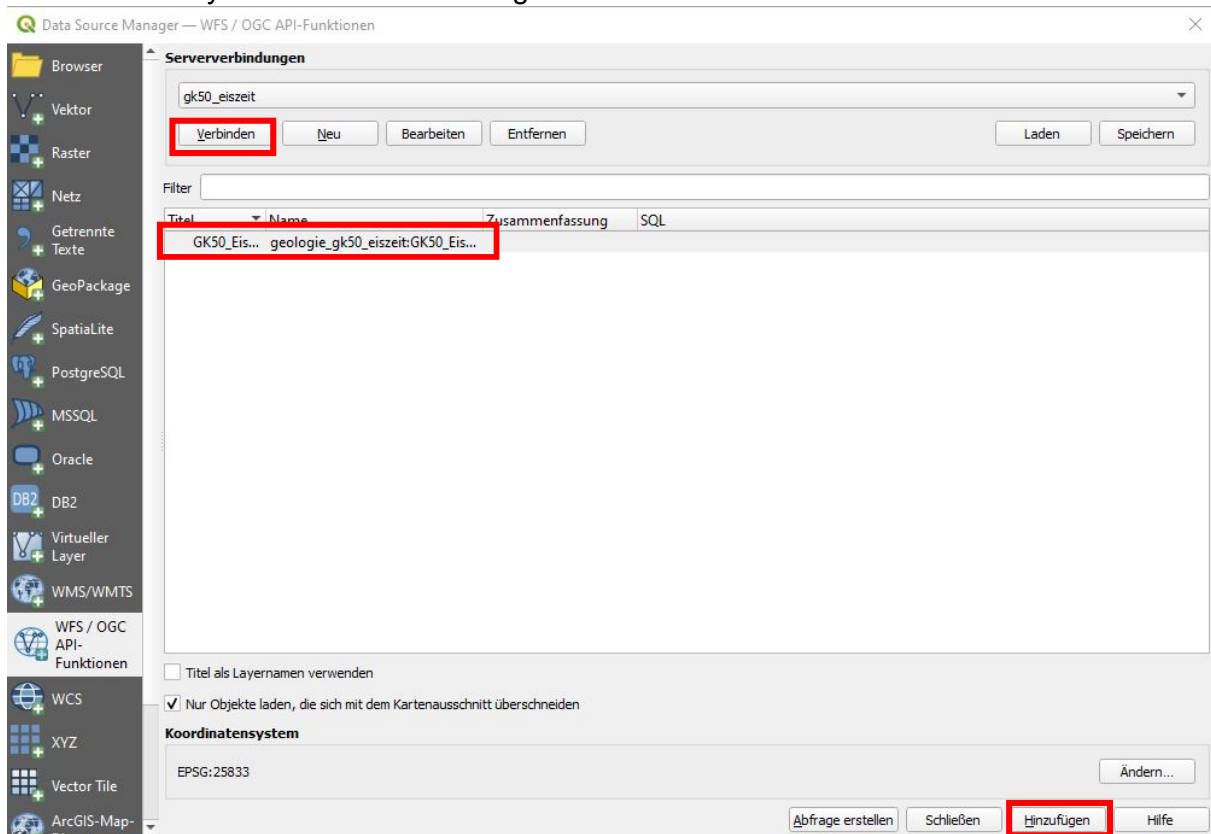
Data Source Manager — WFS / OGC API-Funktionen

Browser
Vektor
Raster
Netz
Getrennte Texte
GeoPackage
SpatiaLite
PostgreSQL
MSSQL
Oracle
DB2
Virtueller Layer
WMS/WMTS
WFS / OGC API-Funktionen
WCS
XYZ
Vector Tile
ArcGIS-Map-

Serververbindungen

gk50_eiszeit

Verbinden | Neu | Bearbeiten | Entfernen | Laden | Speichern

Filter

| Titel | Name | Zusammenfassung | SQL |
|---|---|---|---|
| GK50_Eis... | geologie_gk50_eiszeit:GK50_Eis... | | |

Titel als Layernamen verwenden

Nur Objekte laden, die sich mit dem Kartenausschnitt überschneiden

Koordinatensystem

EPSG:25833

Ändern...

Abfrage erstellen | Schließen | Hinzufügen | Hilfe